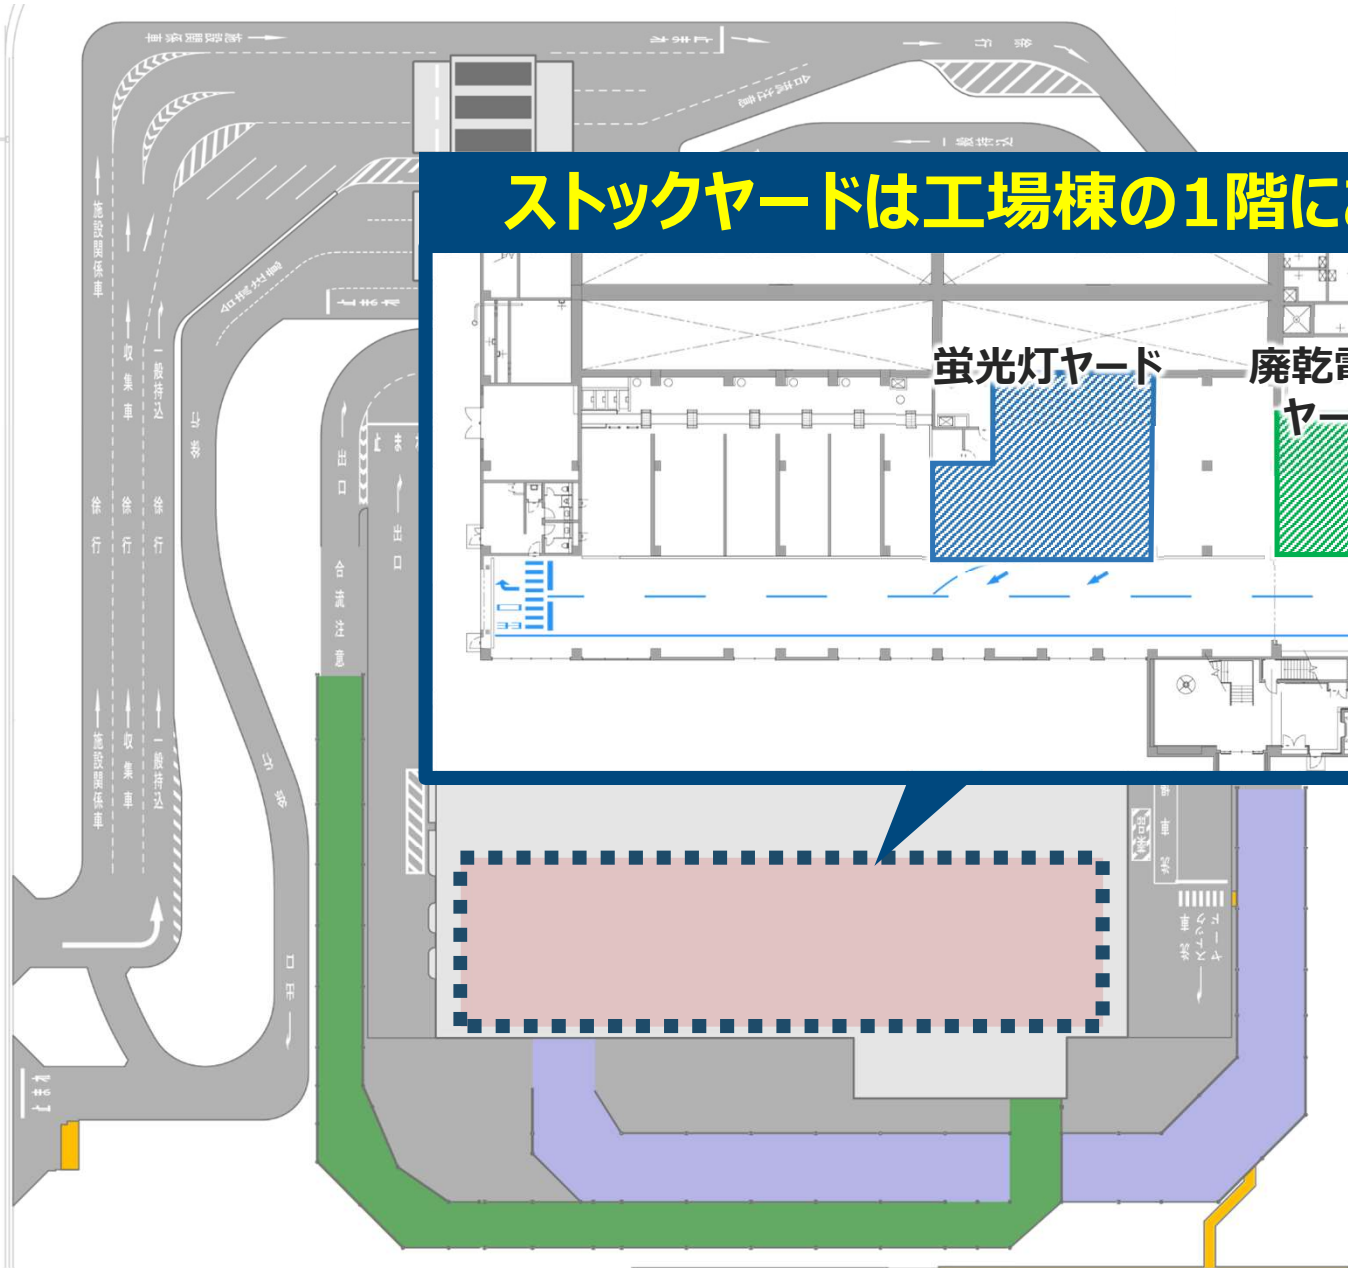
ストックヤードは工場棟の1階に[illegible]

蛍光灯ヤード

廃乾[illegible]
ヤー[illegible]

施設関係車
収集車
一般持込
徐行
徐行
徐行
施設関係車
収集車
一般持込
出口
出口
合流注意
とまれ
とまれ
徐行
施設関係車
合流注意
とまれ
徐行
徐行
出口
とまれ